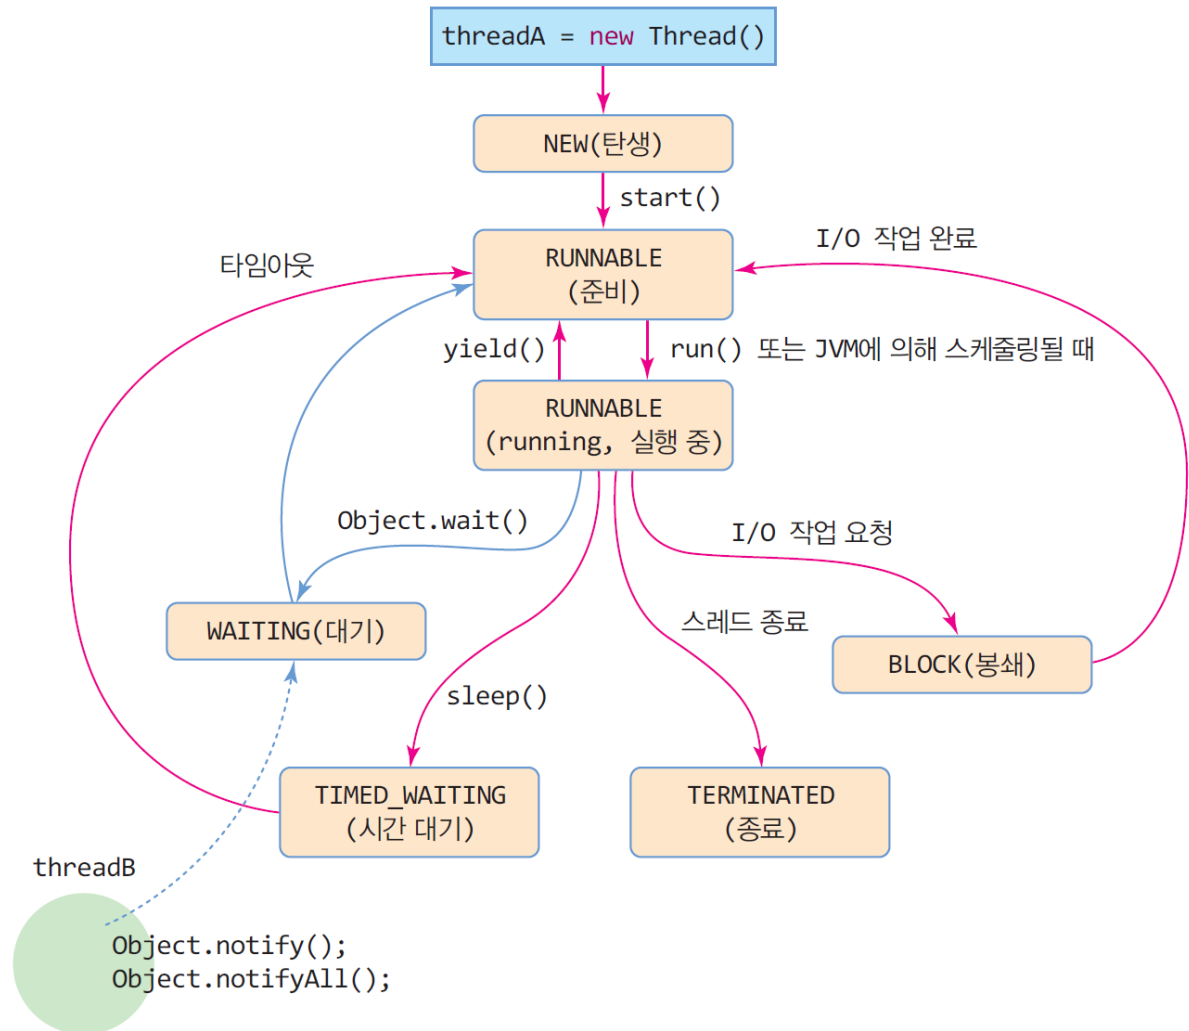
threadA = new Thread()

NEW(탄생)

start()

타임아웃

I/O 작업 완료

RUNNABLE
(준비)

yield()

run() 또는 JVM에 의해 스케줄링될 때

RUNNABLE
(running, 실행 중)

Object.wait()

I/O 작업 요청

WAITING(대기)

스레드 종료

BLOCK(봉쇄)

sleep()

TIMED_WAITING
(시간 대기)

TERMINATED
(종료)

threadB

Object.notify();
Object.notifyAll();